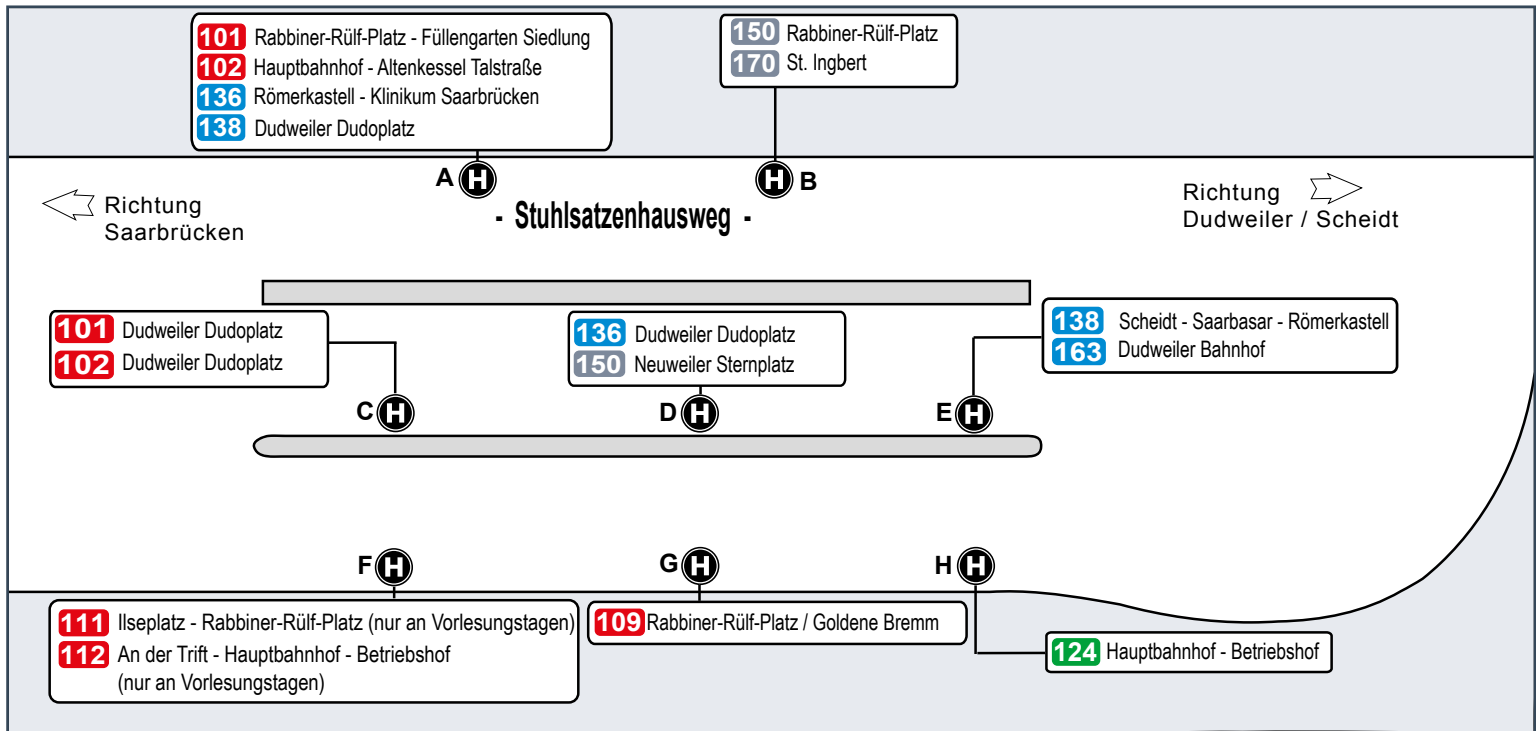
101 Rabbiner-Rülf-Platz - Füllengarten Siedlung
102 Hauptbahnhof - Altenkessel Talstraße
136 Römerkastell - Klinikum Saarbrücken
138 Dudweiler Dudoplatz

150 Rabbiner-Rülf-Platz
170 St. Ingbert

A H

H B

Richtung Saarbrücken

- Stuhlsatzenhausweg -

Richtung Dudweiler / Scheidt

101 Dudweiler Dudoplatz
102 Dudweiler Dudoplatz

136 Dudweiler Dudoplatz
150 Neuweiler Sternplatz

138 Scheidt - Saarbasar - Römerkastell
163 Dudweiler Bahnhof

C H

D H

E H

F H

G H

H H

111 Ilseplatz - Rabbiner-Rülf-Platz (nur an Vorlesungstagen)
112 An der Trift - Hauptbahnhof - Betriebshof (nur an Vorlesungstagen)

109 Rabbiner-Rülf-Platz / Goldene Bremm

124 Hauptbahnhof - Betriebshof